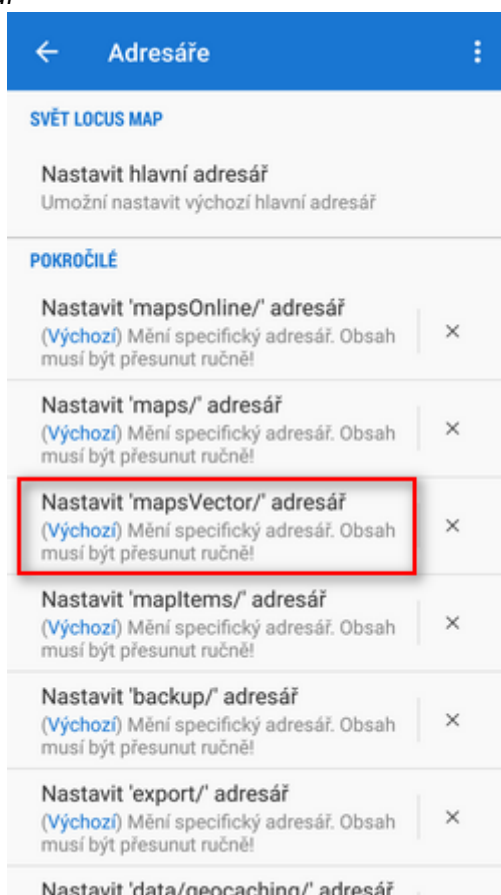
Adresáře

SVĚT LOCUS MAP

Nastavit hlavní adresář
Umožní nastavit výchozí hlavní adresář

POKROČILÉ

Nastavit 'mapsOnline/' adresář
(Výchozí) Mění specifický adresář. Obsah musí být přesunut ručně!

Nastavit 'maps/' adresář
(Výchozí) Mění specifický adresář. Obsah musí být přesunut ručně!

Nastavit 'mapsVector/' adresář
(Výchozí) Mění specifický adresář. Obsah musí být přesunut ručně!

Nastavit 'mapItems/' adresář
(Výchozí) Mění specifický adresář. Obsah musí být přesunut ručně!

Nastavit 'backup/' adresář
(Výchozí) Mění specifický adresář. Obsah musí být přesunut ručně!

Nastavit 'export/' adresář
(Výchozí) Mění specifický adresář. Obsah musí být přesunut ručně!

Nastavit 'data/geocaching/' adresář